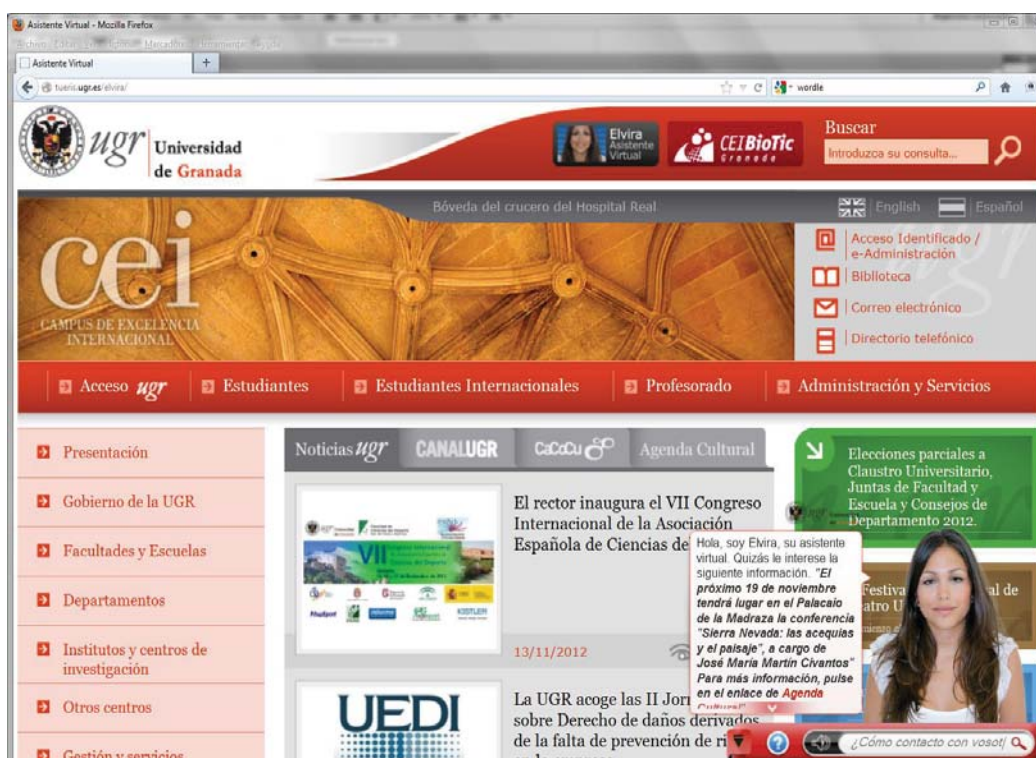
Asistente Virtual - Mozilla Firefox

Asistente Virtual

tueris.ugr.es/elvira/

wordle

ugr Universidad de Granada

Elvira Asistente Virtual

CEIBioTic Granada

Buscar

Introduzca su consulta...

Bóveda del crucero del Hospital Real

English

Español

cei

CAMPUS DE EXCELENCIA INTERNACIONAL

Acceso Identificado / e-Administración

Biblioteca

Correo electrónico

Directorio telefónico

Acceso ugr

Estudiantes

Estudiantes Internacionales

Profesorado

Administración y Servicios

Presentación

Gobierno de la UGR

Facultades y Escuelas

Departamentos

Institutos y centros de investigación

Otros centros

Gestión y servicios

Noticias ugr

CANALUGR

CaCoCu

Agenda Cultural

El rector inaugura el VII Congreso Internacional de la Asociación Española de Ciencias de

13/11/2012

UEDI

La UGR acoge las II Jorn sobre Derecho de daños derivados de la falta de prevención de ri

Elecciones parciales a Claustro Universitario, Juntas de Facultad y Escuela y Consejos de Departamento 2012.

Festiva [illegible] al de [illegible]atro U

Hola, soy Elvira, su asistente virtual. Quizás le interese la siguiente información. "El próximo 19 de noviembre tendrá lugar en el Palacaio de la Madraza la conferencia "Sierra Nevada: las acequias y el paisaje", a cargo de José María Martín Civantos" Para más información, pulse en el enlace de Agenda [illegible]

¿Cómo contacto con vosot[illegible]